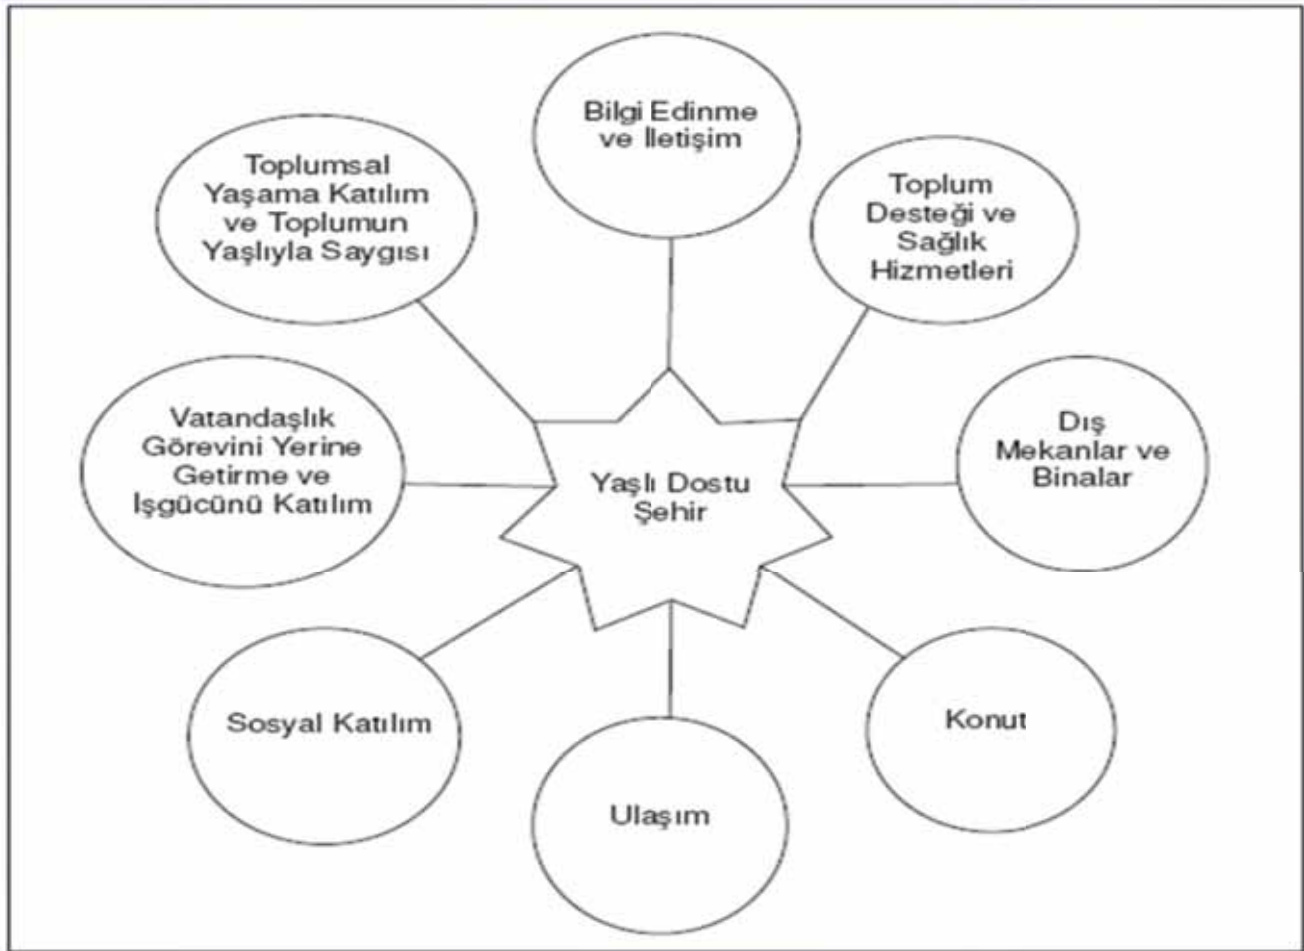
Bilgi Edinme ve İletişim

Toplumsal Yaşama Katılım ve Toplumun Yaşlıyla Saygısı

Toplum Desteği ve Sağlık Hizmetleri

Vatandaşlık Görevini Yerine Getirme ve İşgücünü Katılım

Yaşlı Dostu Şehir

Dış Mekanlar ve Binalar

Sosyal Katılım

Konut

Ulaşım